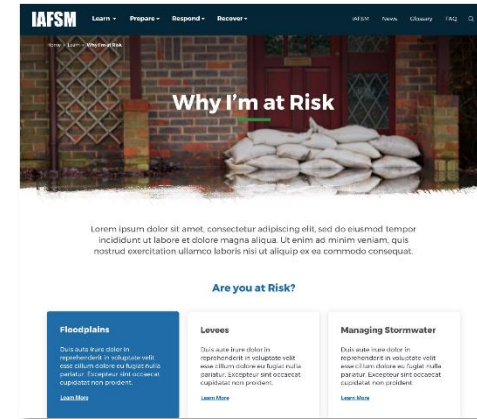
IAFSM Learn ▾ Prepare ▾ Respond ▾ Recover ▾ IAFSM News Glossary FAQ

Home / Learn / Why I'm at Risk

Why I'm at Risk

Lorem ipsum dolor sit amet, consectetur adipiscing elit, sed do eiusmod tempor incididunt ut labore et dolore magna aliqua. Ut enim ad minim veniam, quis nostrud exercitation ullamco laboris nisi ut aliquip ex ea commodo consequat.

Are you at Risk?

Floodplains

Duis aute irure dolor in reprehenderit in voluptate velit esse cillum dolore eu fugiat nulla pariatur. Excepteur sint occaecat cupidatat non proident.

Learn More

Levees

Duis aute irure dolor in reprehenderit in voluptate velit esse cillum dolore eu fugiat nulla pariatur. Excepteur sint occaecat cupidatat non proident.

Learn More

Managing Stormwater

Duis aute irure dolor in reprehenderit in voluptate velit esse cillum dolore eu fugiat nulla pariatur. Excepteur sint occaecat cupidatat non proident.

Learn More